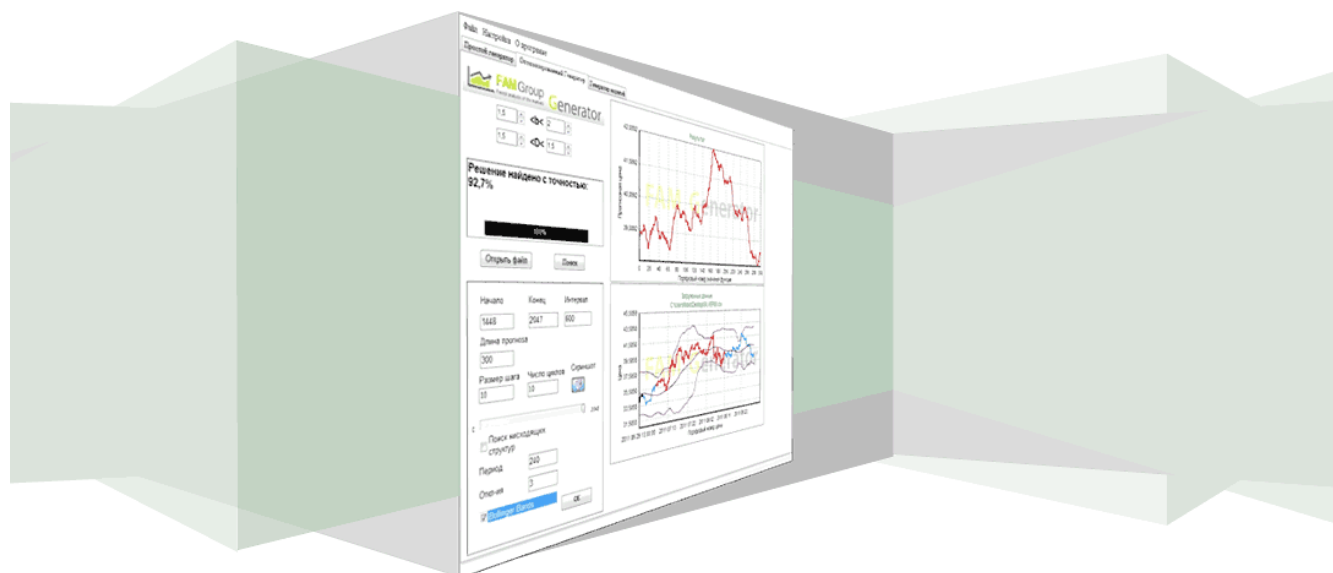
Файл Настройка О программе

Простой генератор | Оптимизированный Генератор | Генератор моделей

FAM Group

Generator

1.5 | 2

1.5 | 1.5

Решение найдено с точностью: 92,7%

100%

Открыть файл | Поиск

Начало | Конец | Интервал

1448 | 2047 | 600

Длина прогноза

300

Размер шага | Число циклов | Скриншот

10 | 10

Поиск нисходящих структур

Период

240

Опции

3

Bollinger Bands

ОК

Результат

FAM Generator

Порядковый номер

FAM Generator